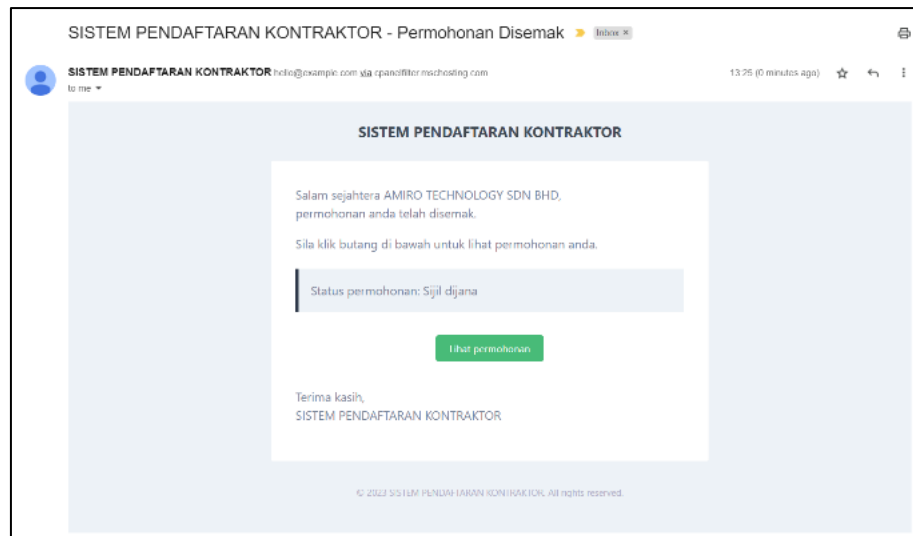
SISTEM PENDAFTARAN KONTRAKTOR - Permohonan Disemak Inbox ×

SISTEM PENDAFTARAN KONTRAKTOR hello@example.com via cpanelfilter.mschosting.com
to me

13:25 (0 minutes ago)

SISTEM PENDAFTARAN KONTRAKTOR

Salam sejahtera AMIRO TECHNOLOGY SDN BHD, permohonan anda telah disemak.

Sila klik butang di bawah untuk lihat permohonan anda.

Status permohonan: Sijil dijana

Lihat permohonan

Terima kasih,
SISTEM PENDAFTARAN KONTRAKTOR

© 2023 SISTEM PENDAFTARAN KONTRAKTOR. All rights reserved.